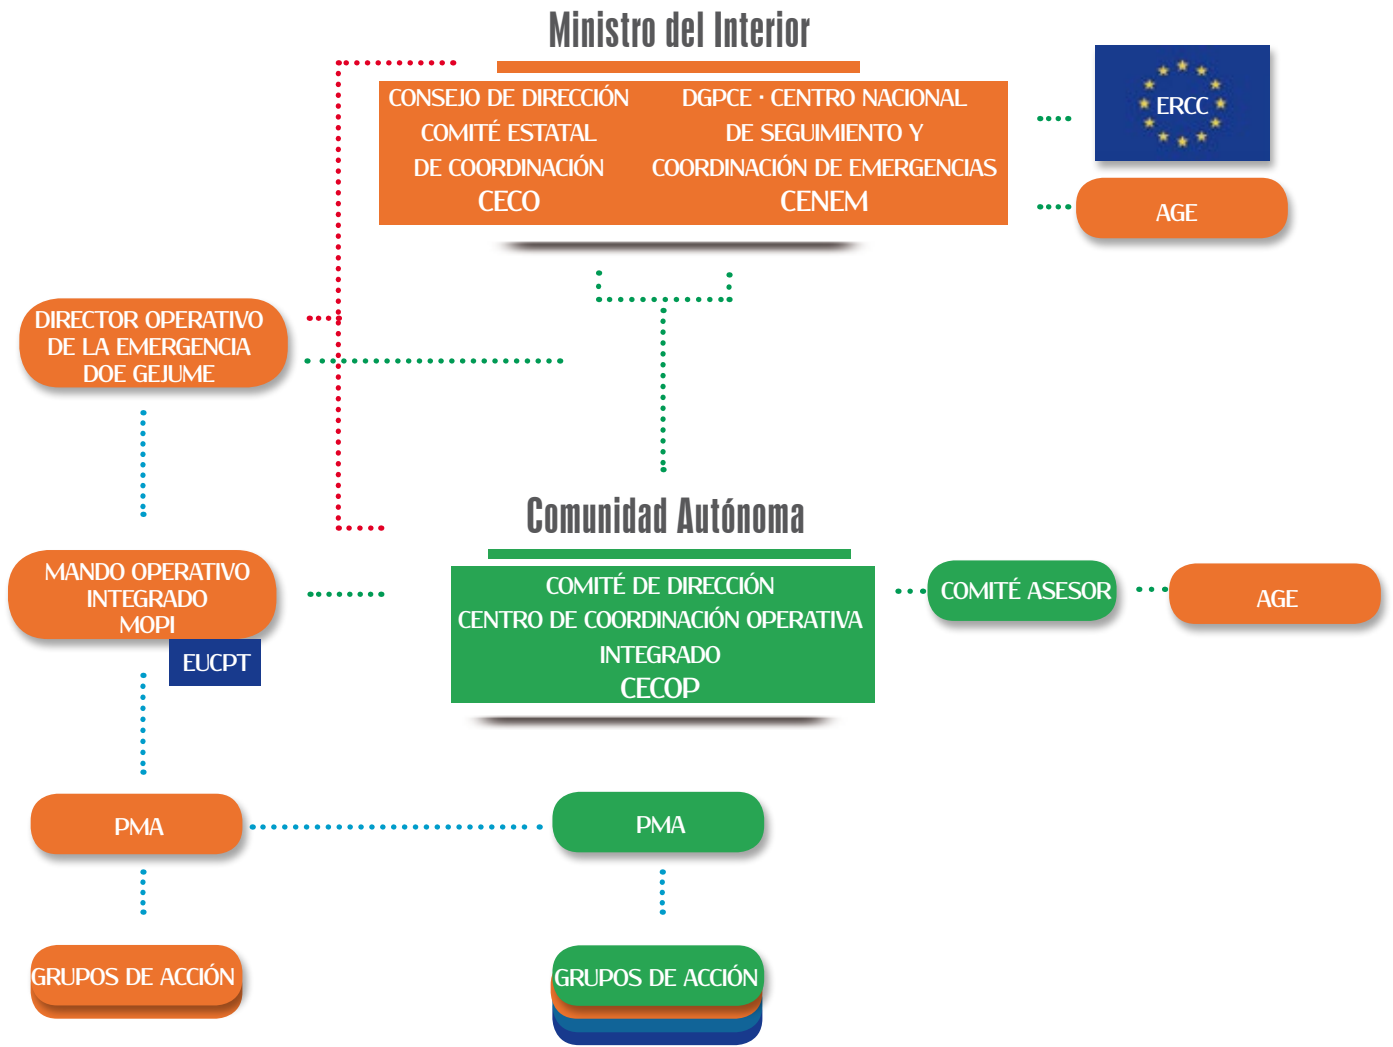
Ministro del Interior

CONSEJO DE DIRECCIÓN
COMITÉ ESTATAL
DE COORDINACIÓN
CECO

DGPCE · CENTRO NACIONAL
DE SEGUIMIENTO Y
COORDINACIÓN DE EMERGENCIAS
CENEM

ERCC

AGE

DIRECTOR OPERATIVO
DE LA EMERGENCIA
DOE GEJUME

Comunidad Autónoma

MANDO OPERATIVO
INTEGRADO
MOPI

EUCPT

COMITÉ DE DIRECCIÓN
CENTRO DE COORDINACIÓN OPERATIVA
INTEGRADO
CECOP

COMITÉ ASESOR

AGE

PMA

PMA

GRUPOS DE ACCIÓN

GRUPOS DE ACCIÓN